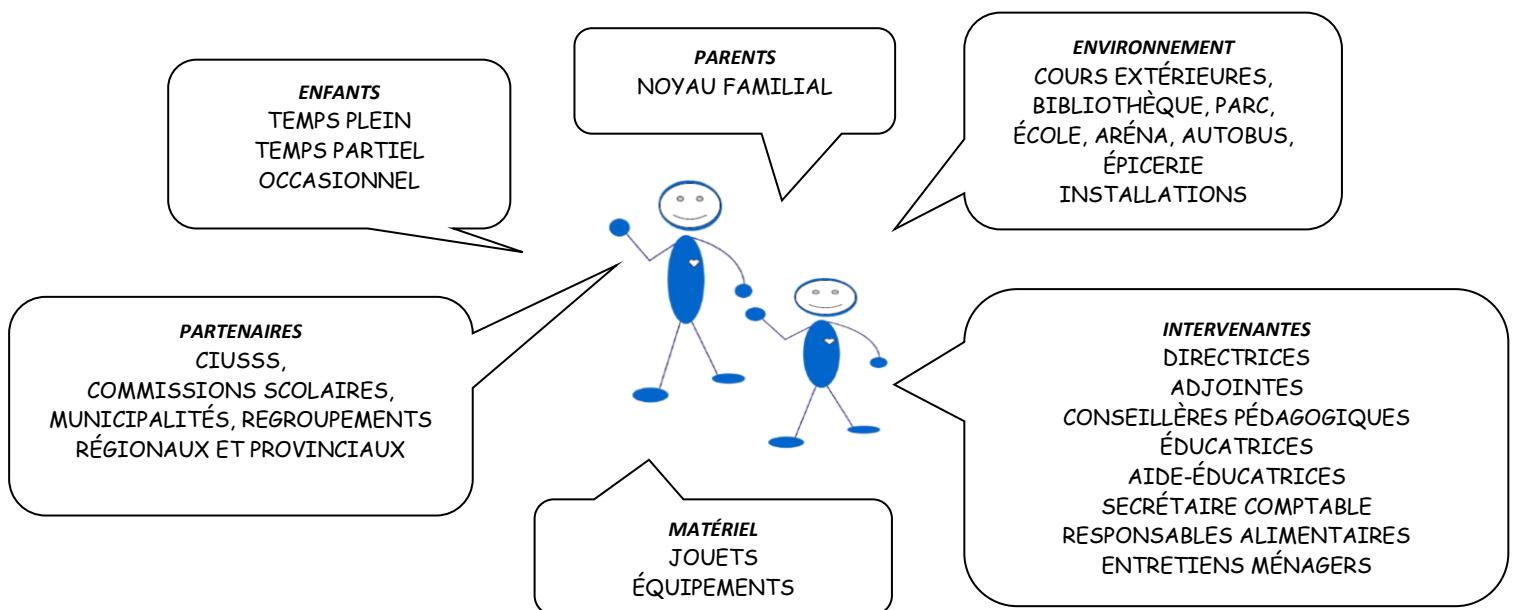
*ENFANTS*
TEMPS PLEIN
TEMPS PARTIEL
OCCASIONNEL

*PARENTS*
NOYAU FAMILIAL

*ENVIRONNEMENT*
COURS EXTÉRIEURES,
BIBLIOTHÈQUE, PARC,
ÉCOLE, ARÉNA, AUTOBUS,
ÉPICERIE
INSTALLATIONS

*PARTENAIRES*
CIUSSS,
COMMISSIONS SCOLAIRES,
MUNICIPALITÉS, REGROUPEMENTS
RÉGIONAUX ET PROVINCIAUX

*INTERVENANTES*
DIRECTRICES
ADJOINTES
CONSEILLÈRES PÉDAGOGIQUES
ÉDUCATRICES
AIDE-ÉDUCATRICES
SECRÉTAIRE COMPTABLE
RESPONSABLES ALIMENTAIRES
ENTRETIENS MÉNAGERS

*MATÉRIEL*
JOUETS
ÉQUIPEMENTS